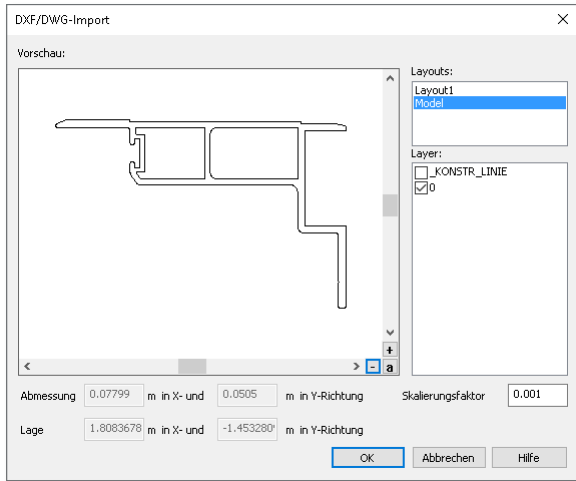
DXF/DWG-Import

Vorschau:

Layouts:
Layout1
Model

Layer:
_KONSTR_LINIE
0

+
-
a

Abmessung 0.07799 m in X- und 0.0505 m in Y-Richtung

Skalierungsfaktor 0.001

Lage 1.8083678 m in X- und -1.453280 m in Y-Richtung

OK
Abbrechen
Hilfe